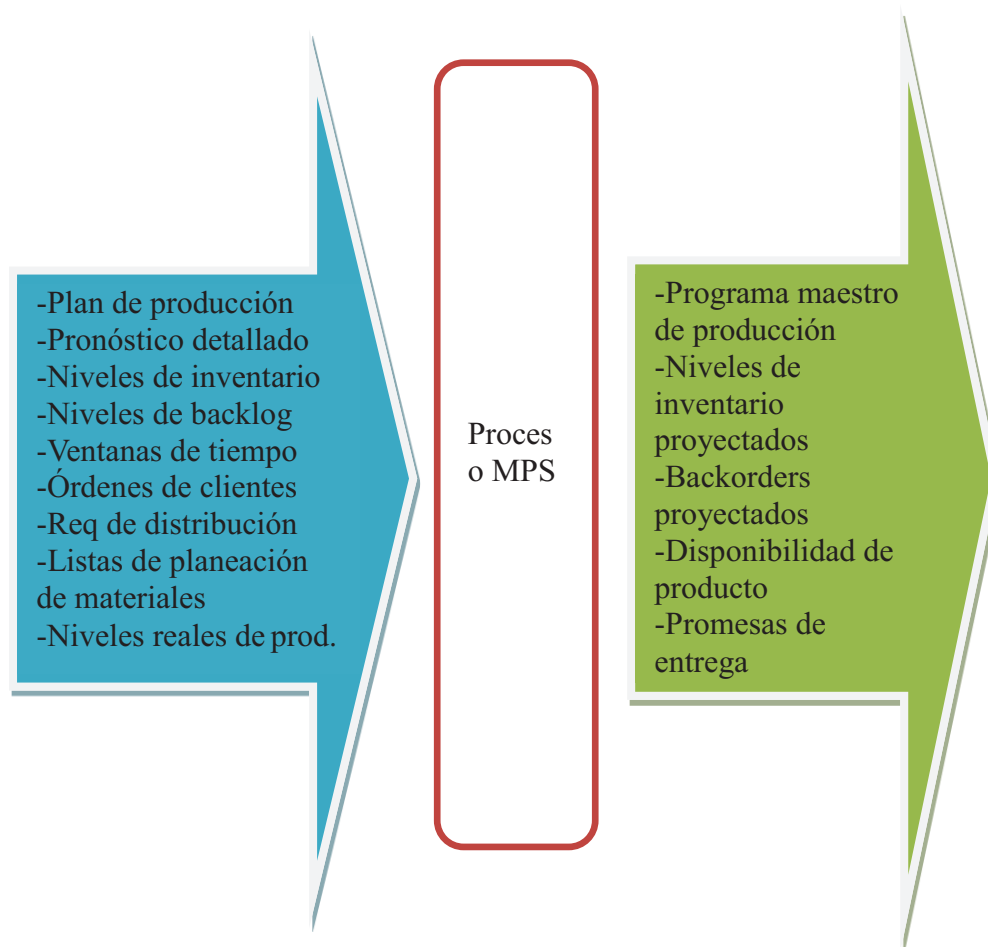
-Plan de producción
-Pronóstico detallado
-Niveles de inventario
-Niveles de backlog
-Ventanas de tiempo
-Órdenes de clientes
-Req de distribución
-Listas de planeación de materiales
-Niveles reales de prod.

Proces o MPS

-Programa maestro de producción
-Niveles de inventario proyectados
-Backorders proyectados
-Disponibilidad de producto
-Promesas de entrega